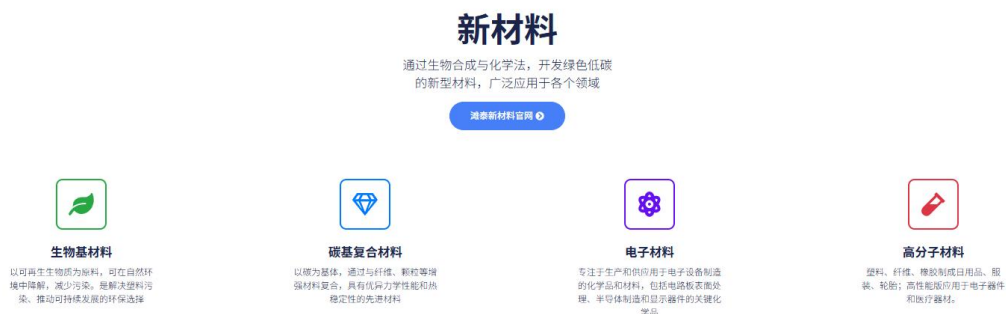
新材料

通过生物合成与化学法，开发绿色低碳的新型材料，广泛应用于各个领域

潍泰新材料官网

生物基材料

以可再生生物质为原料，可在自然环境中降解，减少污染。是解决塑料污染、推动可持续发展的环保选择

碳基复合材料

以碳为基体，通过与纤维、颗粒等增强材料复合，具有优异力学性能和热稳定性的先进材料

电子材料

专注于生产和供应用于电子设备制造的化学品和材料，包括电路板表面处理、半导体制造和显示器件的关键化学品

高分子材料

塑料、纤维、橡胶制成日用品、服装、轮胎；高性能版应用于电子器件和医疗器材。